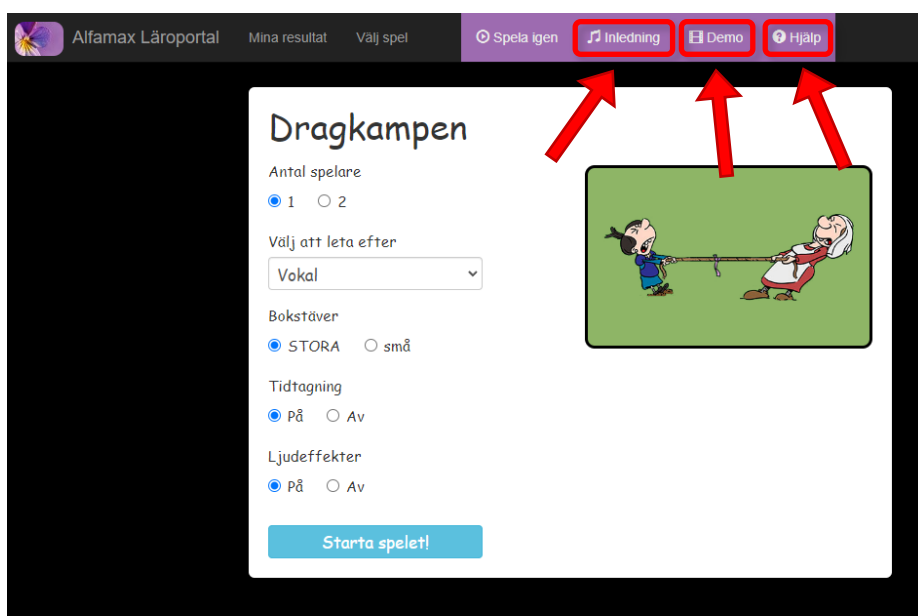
Alfamax Läroportal Mina resultat Välj spel Spela igen Inledning Demo Hjälp

Dragkampen

Antal spelare
1 2

Välj att leta efter
Vokal

Bokstäver
STORA små

Tidtagning
På Av

Ljudeffekter
På Av

Starta spelet!